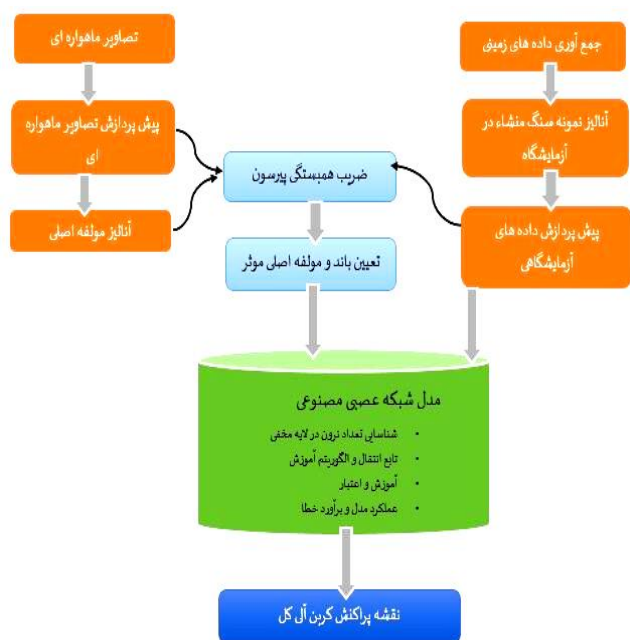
جمع آوری داده های زمینی

آنالیز نمونه سنگ منشاء در آزمایشگاه

پیش پردازش داده های آزمایشگاهی

تصاویر ماهواره ای

پیش پردازش تصاویر ماهواره ای

آنالیز مولفه اصلی

ضریب همبستگی پیرسون

تعیین باند و مولفه اصلی موثر

مدل شبکه عصبی مصنوعی

• شناسایی تعداد نرون در لایه مخفی
• تابع انتقال و الگوریتم آموزش
• آموزش و اعتبار
• عملکرد مدل و برآورد خطا

نقشه پراکنش کربن آلی کل